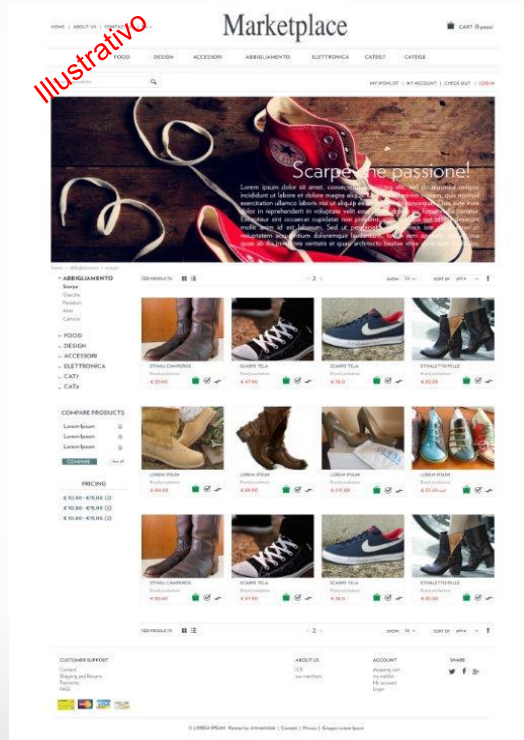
HOME | ABOUT US | CONTACT

Illustrativo

Marketplace

CART 0 pezzi

FOOD DESIGN ACCESSORI ABBIGLIAMENTO ELETTRONICA CATEG7 CATEG8

MY WISHLIST | MY ACCOUNT | CHECK OUT | LOGIN

Scarpe che passione!

Lorem ipsum dolor sit amet, consectetur adipisicing elit, sed do eiusmod tempor incididunt ut labore et dolore magna aliqua. Ut enim ad minim veniam, quis nostrud exercitation ullamco laboris nisi ut aliquip ex ea commodo consequat. Duis aute irure dolor in reprehenderit in voluptate velit esse cillum dolore eu fugiat nulla pariatur. Excepteur sint occaecat cupidatat non proident, sunt in culpa qui officia deserunt mollit anim id est laborum. Sed ut perspiciatis unde omnis iste natus error sit voluptatem accusantium doloremque laudantium, totam rem aperiam, eaque ipsa quae ab illo inventore veritatis et quasi architecto beatae vitae dicta sunt explicabo.

Home > Abbigliamento > Scarpe

ABBIGLIAMENTO
Scarpe
Giacche
Pantaloni
Abiti
Camicie

FOOD
DESIGN
ACCESSORI
ELETTRONICA
CAT7
CAT8

COMPARE PRODUCTS
Lorem Ipsum
Lorem Ipsum
Lorem Ipsum
COMPARE

PRICING
€ 10,00 - €15,00 (3)
€ 10,00 - €15,00 (3)
€ 10,00 - €15,00 (3)

120 PRODUCTS

< 2 >

SHOW 10

SORT BY PRICE

STIVALI CAMPEROS
€ 55,00

SCARPE TELA
€ 47,90

SCARPE TELA
€ 38,0

STIVALETTO PELLE
€ 85,00

LOREM IPSUM
€ 60,00

LOREM IPSUM
€ 89,60

LOREM IPSUM
€ 215,00

LOREM IPSUM
€ 75,00

STIVALI CAMPEROS
€ 55,00

SCARPE TELA
€ 47,90

SCARPE TELA
€ 38,0

STIVALETTO PELLE
€ 85,00

120 PRODUCTS

< 2 >

SHOW 10

SORT BY PRICE

CUSTOMER SUPPORT
Contact
Shipping and Returns
Payments
FAQ

ABOUT US
ICS
our members

ACCOUNT
shopping cart
my wishlist
My account
Login

SHARE

© LOREM IPSUM Partita iva | Cookie | Privacy | Sviluppo Lorem Ipsum